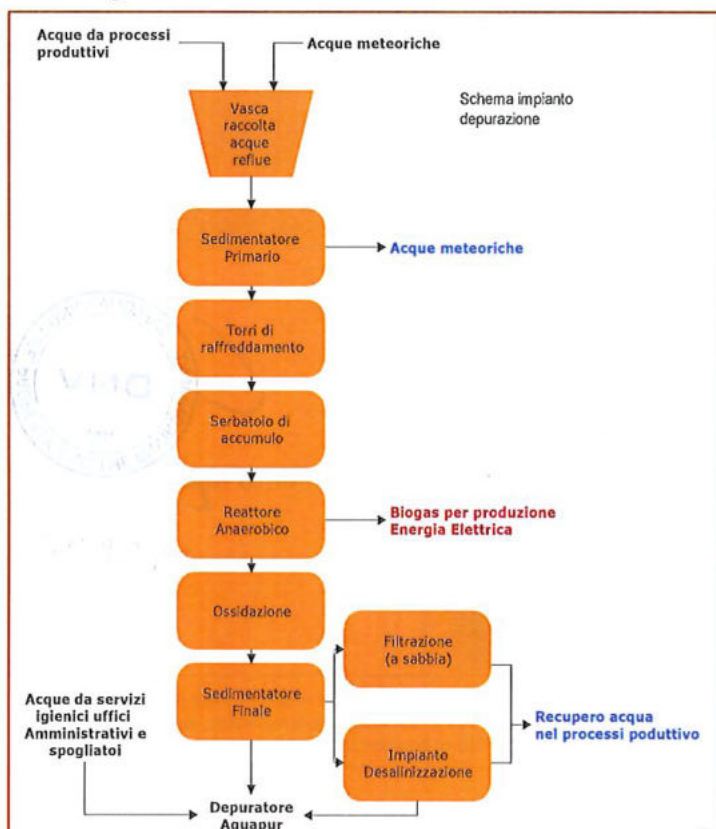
Acque da processi produttivi

Acque meteoriche

Vasca raccolta acque reflue

Schema impianto depurazione

Sedimentatore Primario

Acque meteoriche

Torri di raffreddamento

Serbatoio di accumulo

Reattore Anaerobico

Biogas per produzione Energia Elettrica

Ossidazione

Filtrazione (a sabbia)

Sedimentatore Finale

Recupero acqua nel processi poduttivo

Acque da servizi igienici uffici Amministrativi e spogliatoi

Impianto Desalinizzazione

Depuratore Aquapur